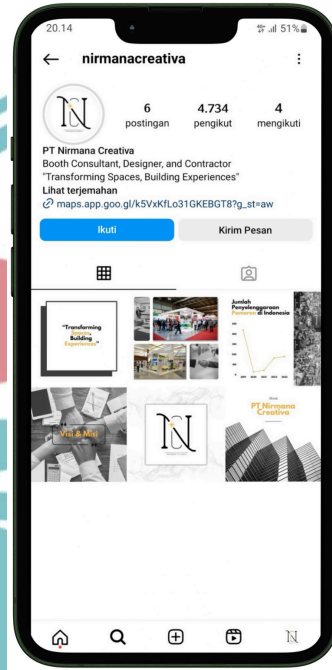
20.14

51%

nirmanacreativa

6
postingan

4.734
pengikut

4
mengikuti

PT Nirmana Creativa
Booth Consultant, Designer, and Contractor
"Transforming Spaces, Building Experiences"
Lihat terjemahan
maps.app.goo.gl/k5VxKfLo31GKEBGT8?g_st=aw

Ikuti

Kirim Pesan

"Transforming Spaces, Building Experiences"

Jumlah Penyelenggaraan Pameran di Indonesia

Visi & Misi

PT Nirmana Creativa